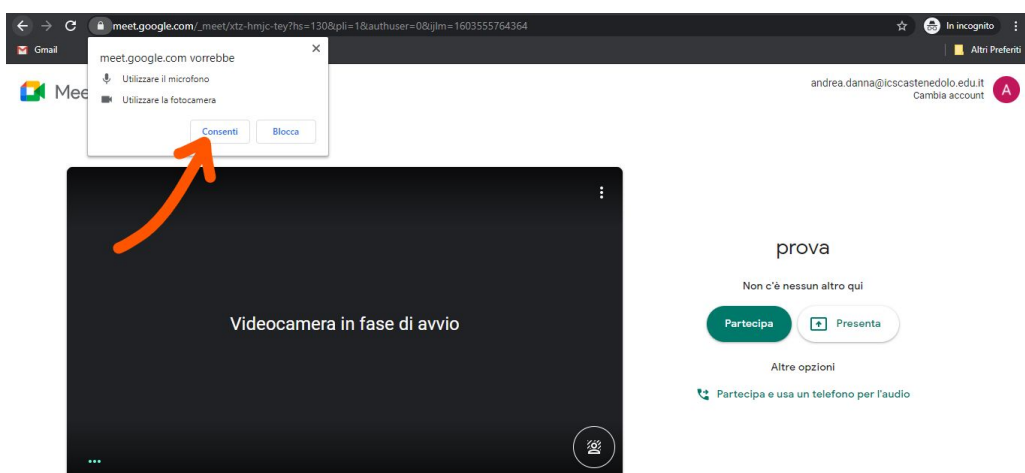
meet.google.com/_meet/xtz-hmjc-tey?hs=130&pli=1&authuser=0&ijlm=1603555764364

In incognito

Gmail

Altri Preferiti

meet.google.com vorrebbe

Utilizzare il microfono

Utilizzare la fotocamera

Consenti

Blocca

Mee

andrea.danna@icscastenedolo.edu.it
Cambia account

A

Videocamera in fase di avvio

prova

Non c'è nessun altro qui

Partecipa

Presenta

Altre opzioni

Partecipa e usa un telefono per l'audio